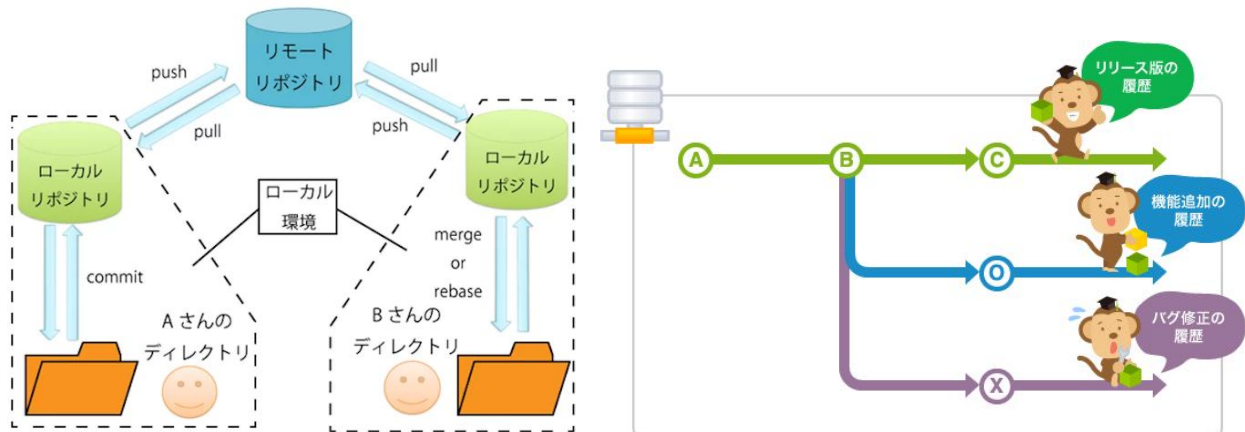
リモート
リポジトリ

push

pull

pull

push

ローカル
リポジトリ

ローカル
リポジトリ

ローカル
環境

commit

merge
or
rebase

A さんの
ディレクトリ

B さんの
ディレクトリ

リリース版の
履歴

A

B

C

機能追加の
履歴

O

バグ修正の
履歴

X